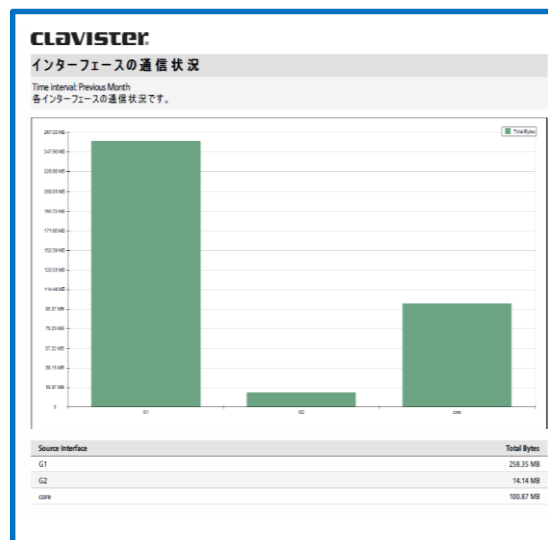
clavister

インターフェースの通信状況

Time interval: Previous Month
各インターフェースの通信状況です。

267.03 MB
247.90 MB
228.80 MB
209.69 MB
190.73 MB
171.66 MB
152.59 MB
133.51 MB
114.44 MB
95.37 MB
76.29 MB
57.22 MB
38.15 MB
19.07 MB
0

Total Bytes

G1
G2
core

| Source Interface | Total Bytes |
|---|---|
| G1 | 258.35 MB |
| G2 | 14.14 MB |
| core | 100.87 MB |